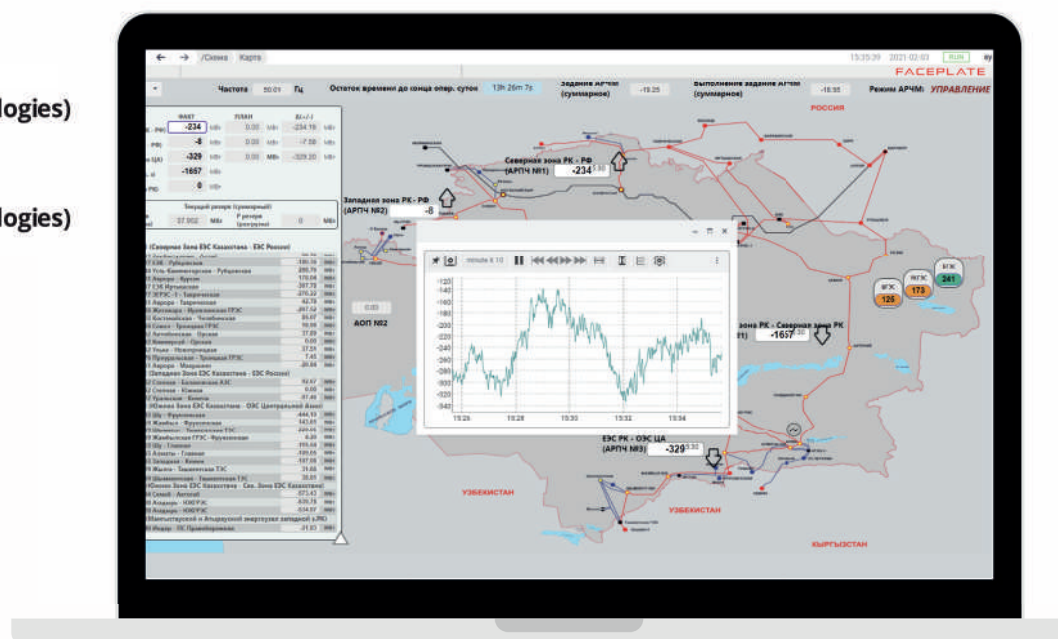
logies)

logies)

← → /Схема Карта

15:35:39 2021-02-03 RUN

FACEPLATE

Частота 50.01 Гц

Остаток времени до конца опер. суток 13h 26m 7s

Задание АРЧМ (суммарное) -19.25

Выполнение задание АРЧМ (суммарное) -18.95

Режим АРЧМ: УПРАВЛЕНИЕ

РОССИЯ

ФАКТ ПЛАН

-234

-8

-329

-1657

0

Текущий резерв (суммарный)

37.902 МВт

Р резерв (загрузки)

0 МВт

(Северная Зона ЕЭС Казахстана - ЕЭС России)

(Западная Зона ЕЭС Казахстана - ЕЭС России)

(Южная Зона ЕЭС Казахстана - ОЭС Центральной Азии)

Северная зона РК - РФ (АРЧМ №1) -234

Западная зона РК - РФ (АРЧМ №2) -8

АОП №2

зона РК - Северная зона РК -1657

ЕЭС РК - ОЭС ЦА (АРЧМ №3) -329

minute 4 10

-120
-140
-160
-180
-200
-220
-240
-260
-280
-300
-320
-340

15:26 15:28 15:30 15:32 15:34

ВГХ 125
ЯГХС 173
БГЖ 241

УЗБЕКИСТАН

УЗБЕКИСТАН

КЫРГЫЗСТАН